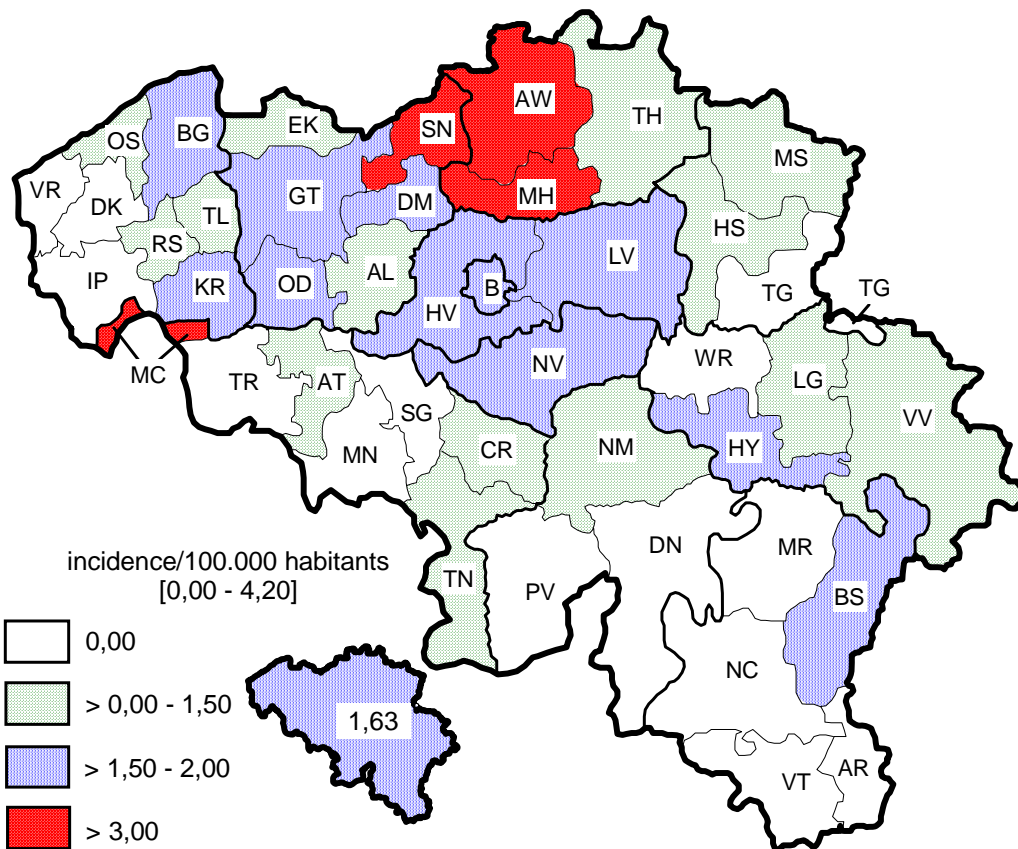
AW
TH
SN
BG
EK
OS
MS
VR
GT
DM
MH
DK
TL
HS
RS
LV
IP
AL
B
KR
OD
TG
TG
HV
MC
WR
NV
TR
AT
LG
SG
VV
HY
MN
CR
NM
DN
MR
BS
TN
PV
NC
VT
AR
1,63

incidence/100.000 habitants
[0,00 - 4,20]

0,00
> 0,00 - 1,50
> 1,50 - 2,00
> 3,00